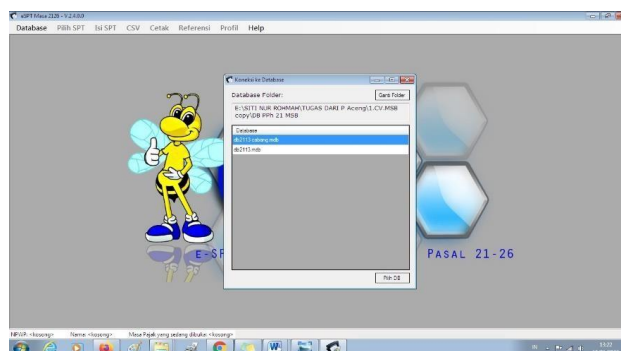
eSPT Masa 2126 - V 2.4.0.0

Database Pilih SPT Isi SPT CSV Cetak Referensi Profil Help

Koneksi ke Database

Database Folder:

Ganti Folder

E:\SITI NUR ROHMAH\TUGAS DARI P Aceng\1.CV.MSB copy\DB PPh 21 MSB

Database

db2113 cabang.mdb

db2113.mdb

Pilih DB

E-SP

PASAL 21-26

NPWP: <kosong> Nama: <kosong> Masa Pajak yang sedang diisi: <kosong>